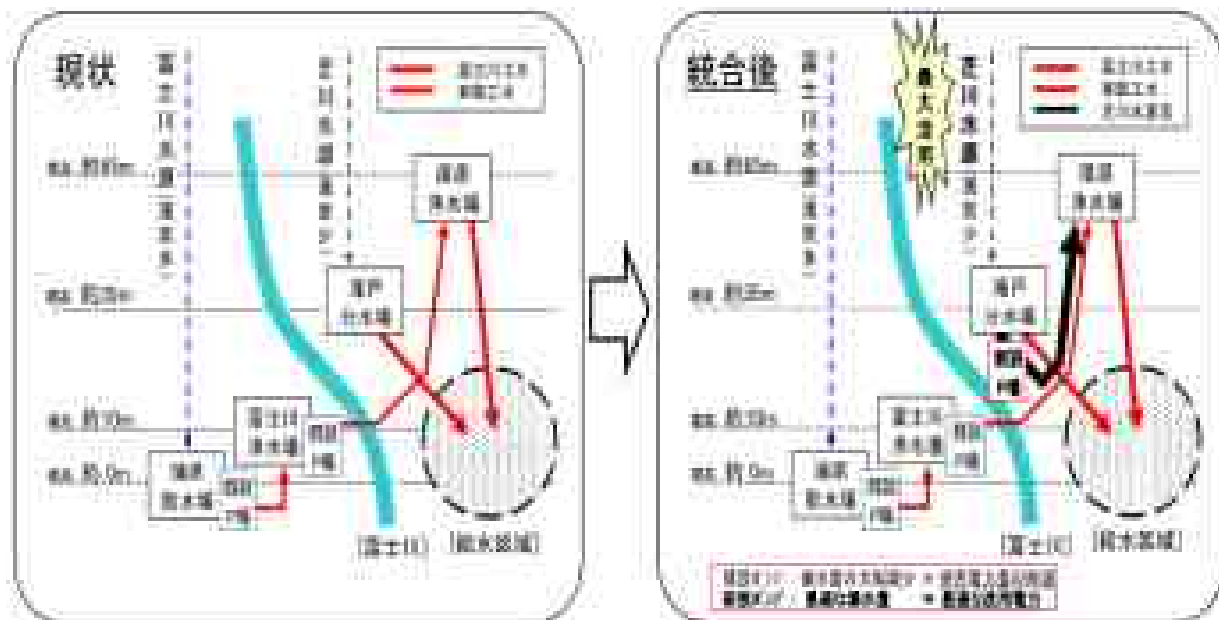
現状

富士川工水
県営上水

富士川水源（湧水系）

芝川水源（湧水ケ）

標高 約80m

標高 約35m

標高 約10m

標高 約0m

蒲原浄水場

瀬戸分水場

富士川浄水場

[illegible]P場

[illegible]P場

蒲原取水場

[富士川]

[給水区域]

統合後

最大渇水

富士川工水
県営上水
芝川水源

富士川水源（湧水系）

芝川水源（湧水ケ）

標高 約80m

標高 約35m

標高 約10m

標高 約0m

蒲原浄水場

瀬戸分水場

新設P場

富士川浄水場

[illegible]P場

蒲原取水場

[富士川]

[給水区域]

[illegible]